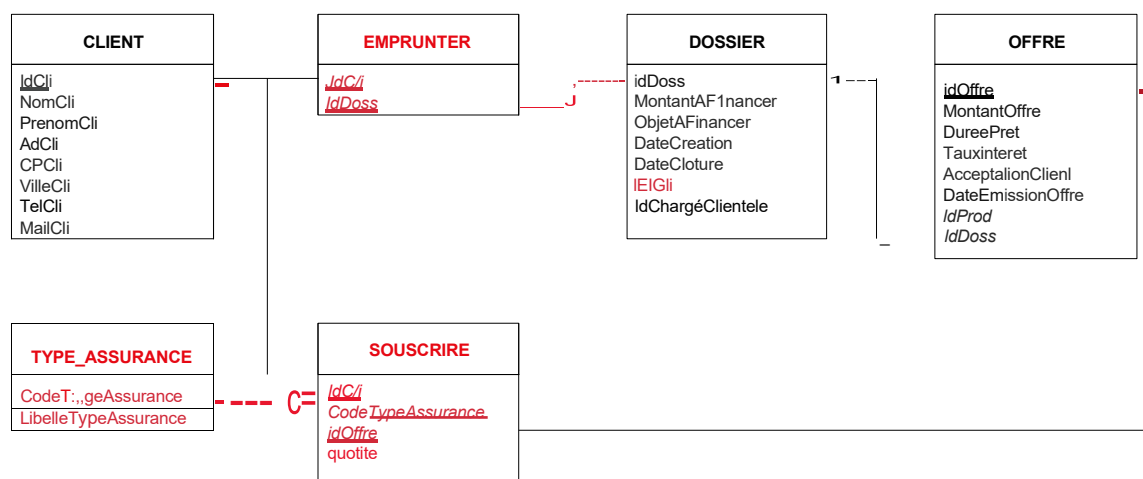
CLIENT

IdCli
NomCli
PrenomCli
AdCli
CPCli
VilleCli
TelCli
MailCli

EMPRUNTER

IdC/i
IdDoss

DOSSIER

idDoss
MontantAF1nancer
ObjetAFinancer
DateCreation
DateCloture
lEIGli
IdChargéClientele

OFFRE

idOffre
MontantOffre
DureePret
Tauxinteret
AcceptationClienl
DateEmissionOffre
IdProd
IdDoss

TYPE_ASSURANCE

CodeT:,,geAssurance
LibelleTypeAssurance

SOUSCRIRE

IdC/i
CodeTypeAssurance
idOffre
quotite